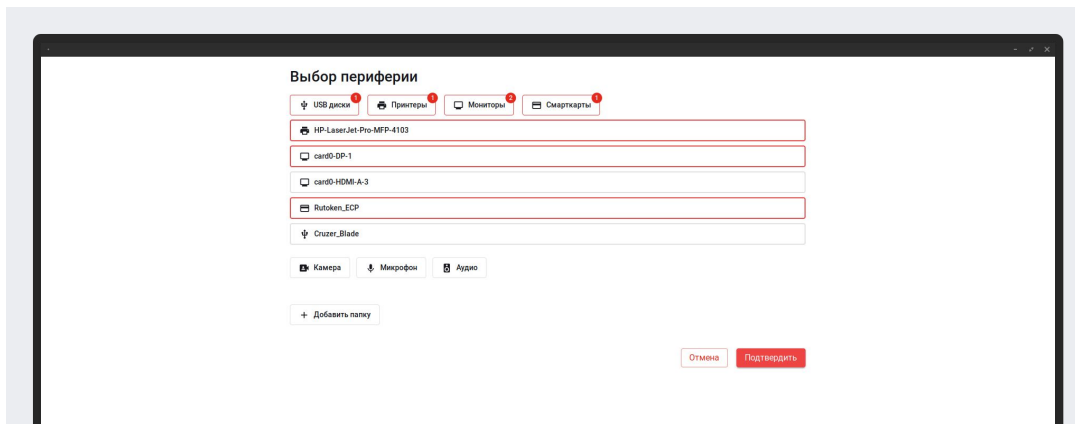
Выбор периферии

USB диски 1
Принтеры 1
Мониторы 2
Смарткарты 1

HP-LaserJet-Pro-MFP-4103

card0-DP-1

card0-HDMI-A-3

Rutoken_ECP

Cruzer_Blade

Камера
Микрофон
Аудио

+ Добавить папку

Отмена
Подтвердить